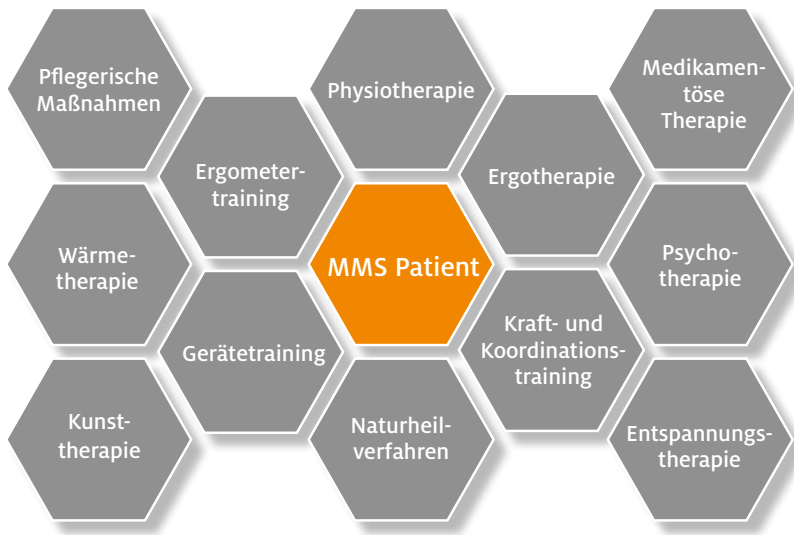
Pflegerische Maßnahmen

Physiotherapie

Medikamentöse Therapie

Ergometertraining

Ergotherapie

Wärmetherapie

MMS Patient

Psychotherapie

Gerätetraining

Kraft- und Koordinationstraining

Kunsttherapie

Naturheilverfahren

Entspannungstherapie